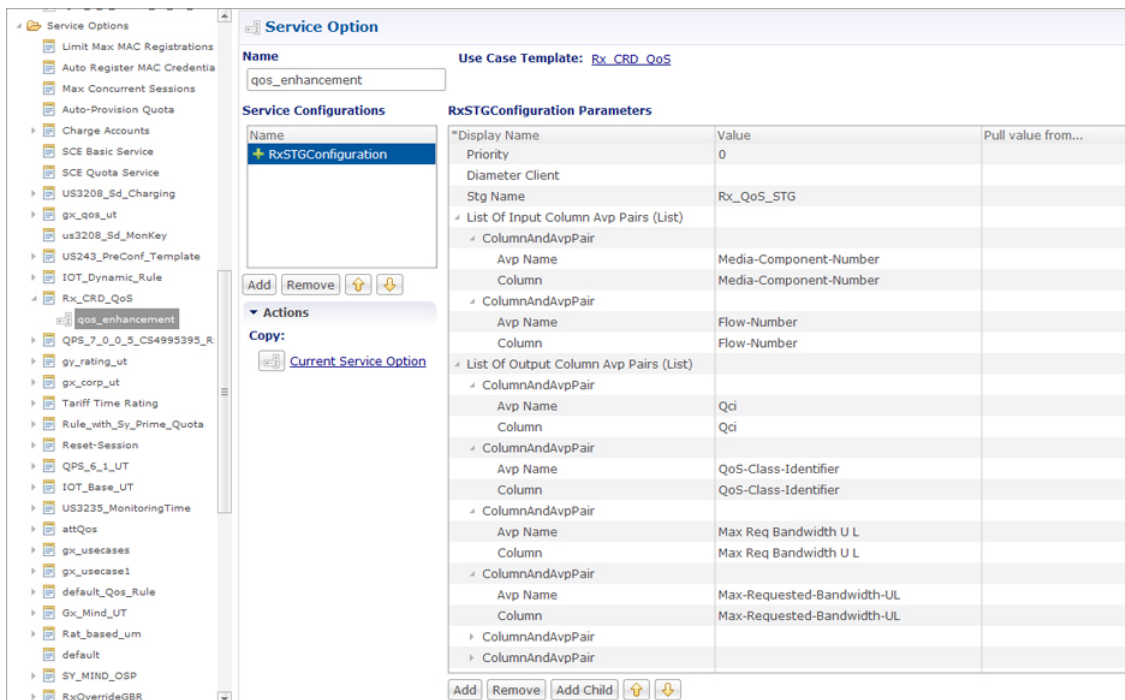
Service Options
Limit Max MAC Registrations
Auto Register MAC Credentia
Max Concurrent Sessions
Auto-Provision Quota
Charge Accounts
SCE Basic Service
SCE Quota Service
US3208_Sd_Charging
gx_qos_ut
us3208_Sd_MonKey
US243_PreConf_Template
IOT_Dynamic_Rule
Rx_CRD_QoS
qos_enhancement
QPS_7_0_0_5_CS4995395_R
gy_rating_ut
gx_corp_ut
Tariff Time Rating
Rule_with_Sy_Prime_Quota
Reset-Session
QPS_6_1_UT
IOT_Base_UT
US3235_MonitoringTime
attQos
gx_usecases
gx_usecase1
default_Qos_Rule
Gx_Mind_UT
Rat_based_um
default
SY_MIND_OSP
RxOverrideGBR

Service Option

Name
qos_enhancement

Use Case Template: Rx_CRD_QoS

Service Configurations

| Name |
|---|
| RxSTGConfiguration |

Add Remove

Actions
Copy:
Current Service Option

RxSTGConfiguration Parameters

| *Display Name | Value | Pull value from... |
|---|---|---|
| Priority | 0 | |
| Diameter Client | | |
| Stg Name | Rx_QoS_STG | |
| List Of Input Column Avp Pairs (List) | | |
| ColumnAndAvpPair | | |
| Avp Name | Media-Component-Number | |
| Column | Media-Component-Number | |
| ColumnAndAvpPair | | |
| Avp Name | Flow-Number | |
| Column | Flow-Number | |
| List Of Output Column Avp Pairs (List) | | |
| ColumnAndAvpPair | | |
| Avp Name | Qci | |
| Column | Qci | |
| ColumnAndAvpPair | | |
| Avp Name | QoS-Class-Identifier | |
| Column | QoS-Class-Identifier | |
| ColumnAndAvpPair | | |
| Avp Name | Max Req Bandwidth U L | |
| Column | Max Req Bandwidth U L | |
| ColumnAndAvpPair | | |
| Avp Name | Max-Requested-Bandwidth-UL | |
| Column | Max-Requested-Bandwidth-UL | |
| ColumnAndAvpPair | | |
| ColumnAndAvpPair | | |

Add Remove Add Child